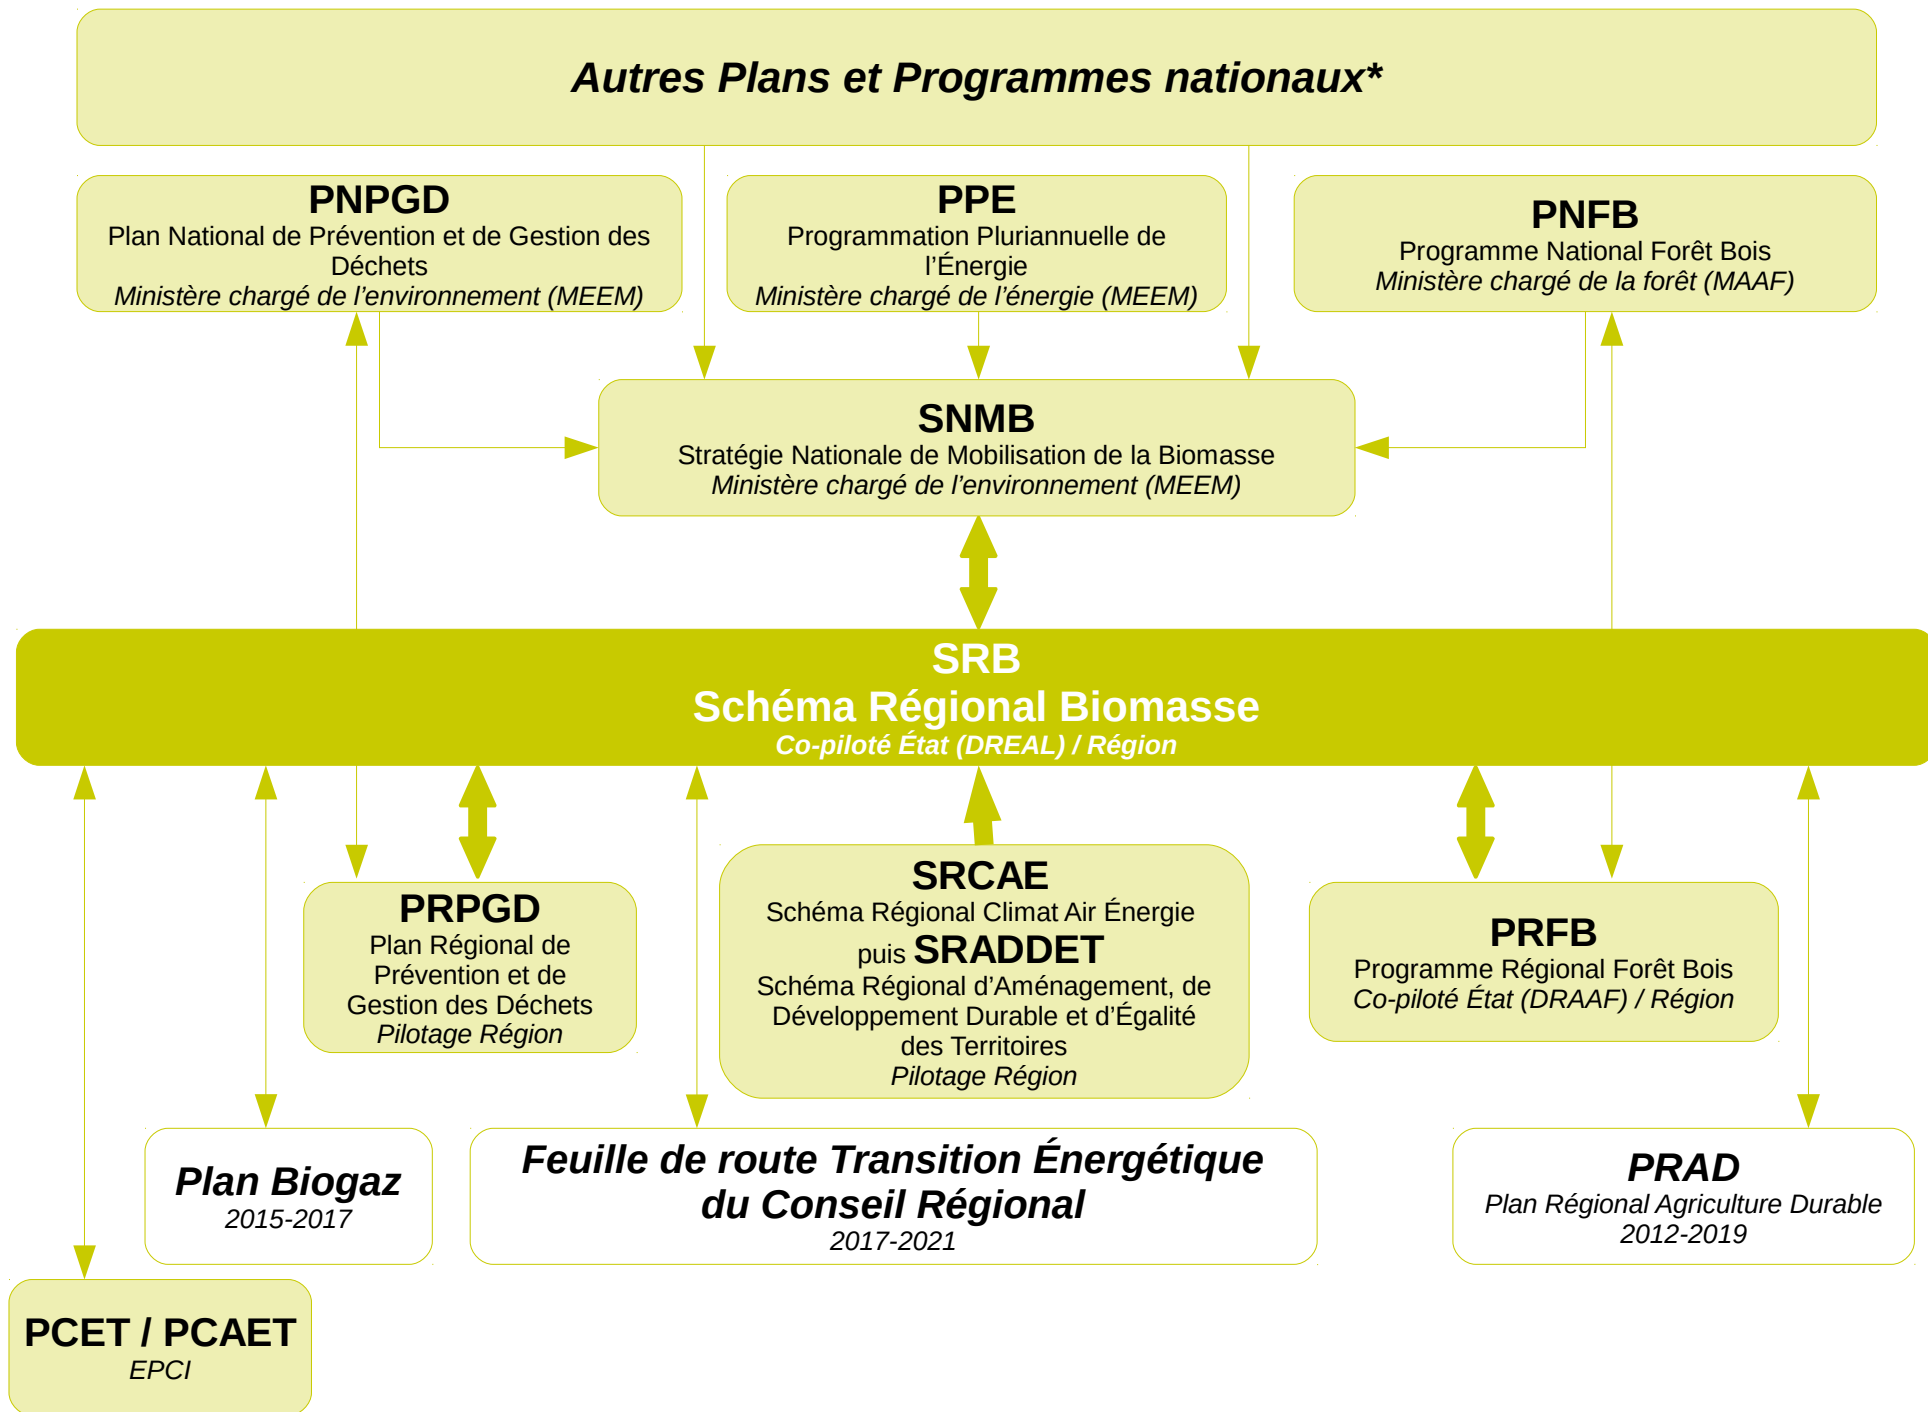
Autres Plans et Programmes nationaux*

PNPGD
Plan National de Prévention et de Gestion des Déchets
Ministère chargé de l'environnement (MEEM)

PPE
Programmation Pluriannuelle de l'Énergie
Ministère chargé de l'énergie (MEEM)

PNFB
Programme National Forêt Bois
Ministère chargé de la forêt (MAAF)

SNMB
Stratégie Nationale de Mobilisation de la Biomasse
Ministère chargé de l'environnement (MEEM)

SRB
Schéma Régional Biomasse
Co-piloté État (DREAL) / Région

PRPGD
Plan Régional de Prévention et de Gestion des Déchets
Pilotage Région

SRCAE
Schéma Régional Climat Air Énergie
puis SRADDET
Schéma Régional d'Aménagement, de Développement Durable et d'Égalité des Territoires
Pilotage Région

PRFB
Programme Régional Forêt Bois
Co-piloté État (DRAAF) / Région

Plan Biogaz
2015-2017

Feuille de route Transition Énergétique du Conseil Régional
2017-2021

PRAD
Plan Régional Agriculture Durable
2012-2019

PCET / PCAET
EPCI